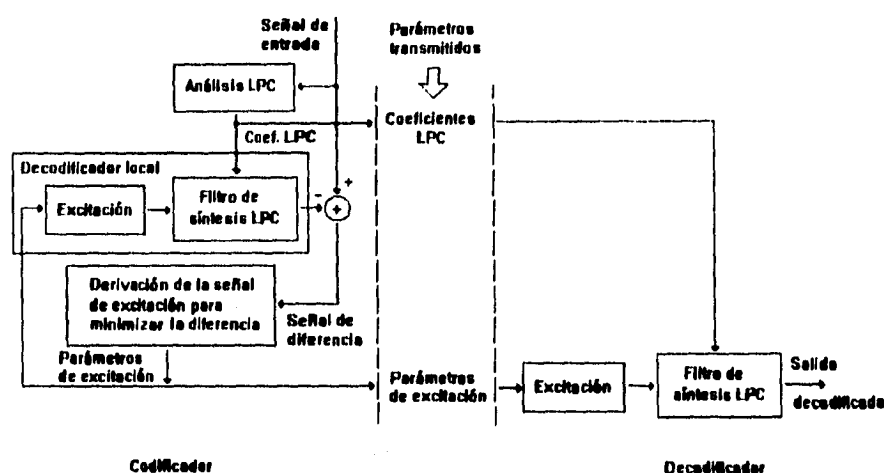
Señal de entrada

Parámetros transmitidos

Análisis LPC

Coef. LPC

Coeficientes LPC

Decodificador local

Excitación

Filtro de síntesis LPC

-

+

+

Derivación de la señal de excitación para minimizar la diferencia

Señal de diferencia

Parámetros de excitación

Parámetros de excitación

Excitación

Filtro de síntesis LPC

Salida decodificada

Codificador

Decodificador